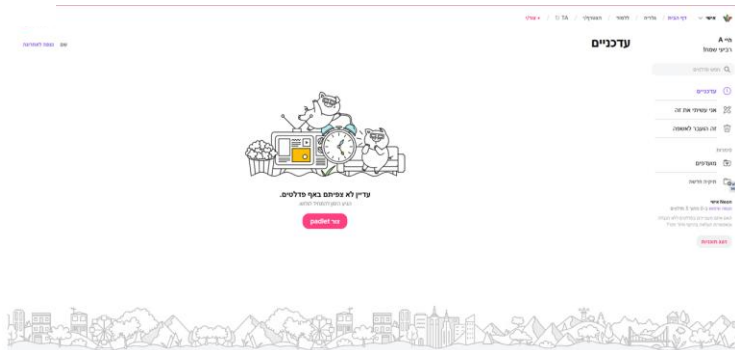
אישי | דף הבית | גלריה | ללמוד | הצטרפו | TA | + צור

מיי A
רביעי שמחל

חפש פדלטים

עדכניים
אני עשיתי את זה
זה הועבר לאשפה

תיקיות
מועדפים
תיקייה חדשה

עדכניים

עדיין לא צפיתם באף פדלטים.
הגיע הזמן להתחיל לצפות

צור padlet

שפה | עזרה למשתמש

הצג תוכניות